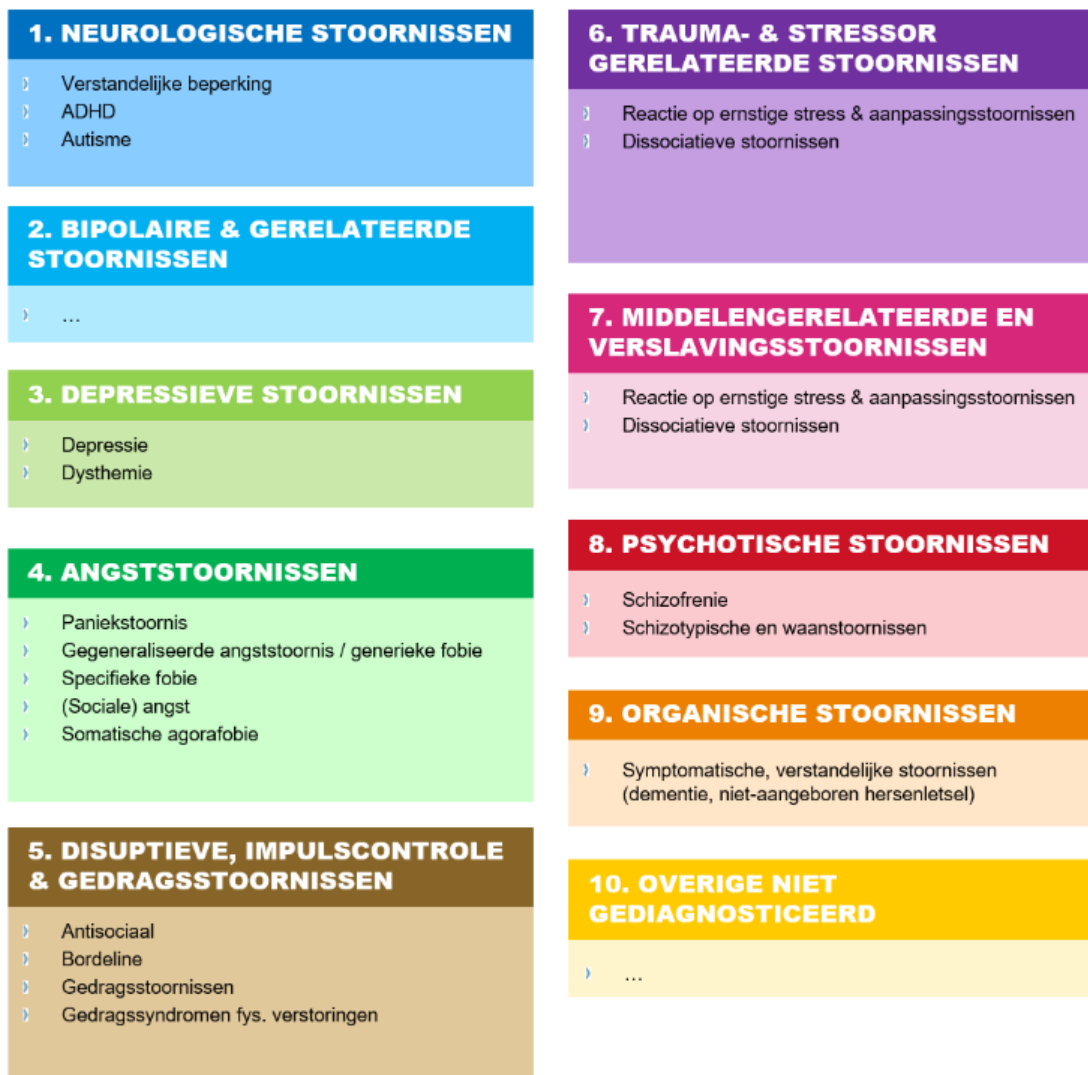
1. NEUROLOGISCHE STOORNISSEN

- Verstandelijke beperking
- ADHD
- Autisme

2. BIPOLAIRE & GERELATEERDE STOORNISSEN

- …

3. DEPRESSIEVE STOORNISSEN

- Depressie
- Dysthemie

4. ANGSTSTOORNISSEN

- Paniekstoornis
- Gegeneraliseerde angststoornis / generieke fobie
- Specifieke fobie
- (Sociale) angst
- Somatische agorafobie

5. DISUPTIEVE, IMPULSCONTROLE & GEDRAGSSTOORNISSEN

- Antisociaal
- Bordeline
- Gedragsstoornissen
- Gedragssyndromen fys. verstoringen

6. TRAUMA- & STRESSOR GERELATEERDE STOORNISSEN

- Reactie op ernstige stress & aanpassingsstoornissen
- Dissociatieve stoornissen

7. MIDDELENGERELATEERDE EN VERSLAVINGSSTOORNISSEN

- Reactie op ernstige stress & aanpassingsstoornissen
- Dissociatieve stoornissen

8. PSYCHOTISCHE STOORNISSEN

- Schizofrenie
- Schizotypische en waanstoornissen

9. ORGANISCHE STOORNISSEN

- Symptomatische, verstandelijke stoornissen (dementie, niet-aangeboren hersenletsel)

10. OVERIGE NIET GEDIAGNOSTICEERD

- …